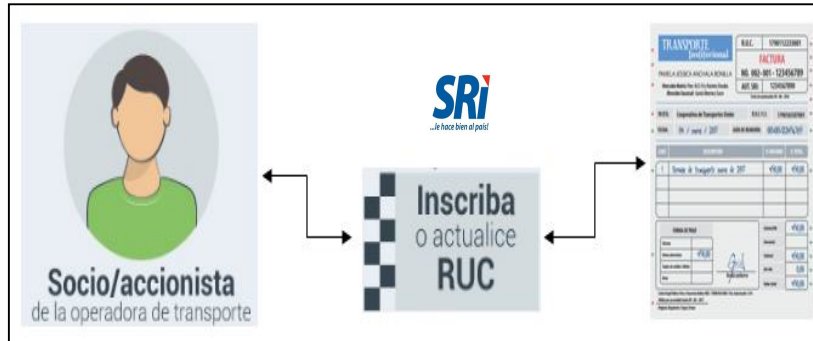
SRi
...le hace bien al país!

Socio/accionista
de la operadora de transporte

Inscriba
o actualice
RUC

TRANSPORTE
R.U.C. 1790152230001
FACTURA
No. 002-001-123456789
PAMELA JESSICA ANCHALA BONILLA
AUT. SRI 1234567890
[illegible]
$98,00
$98,00
$98,00
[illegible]